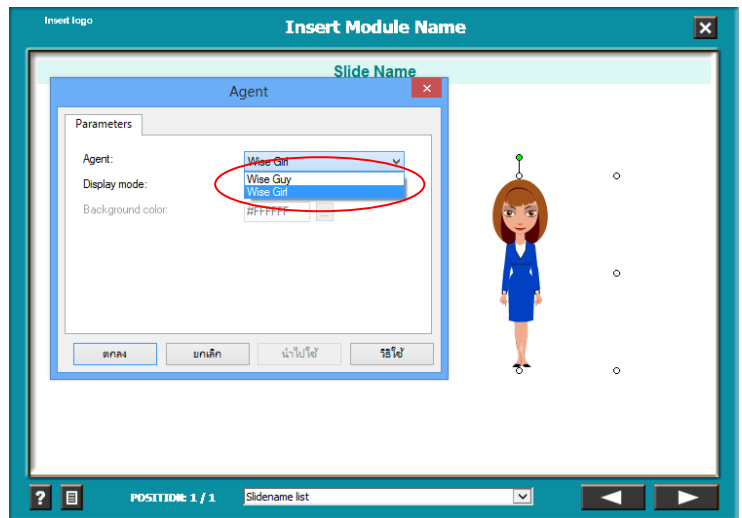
Insert logo

Insert Module Name

Slide Name

Agent

Parameters

Agent: Wise Girl

Wise Guy
Wise Girl

Display mode:

Background color: #FFFFFF ...

ตกลง ยกเลิก นำไปใช้ วิธีใช้

?

POSITION: 1 / 1

Slidename list